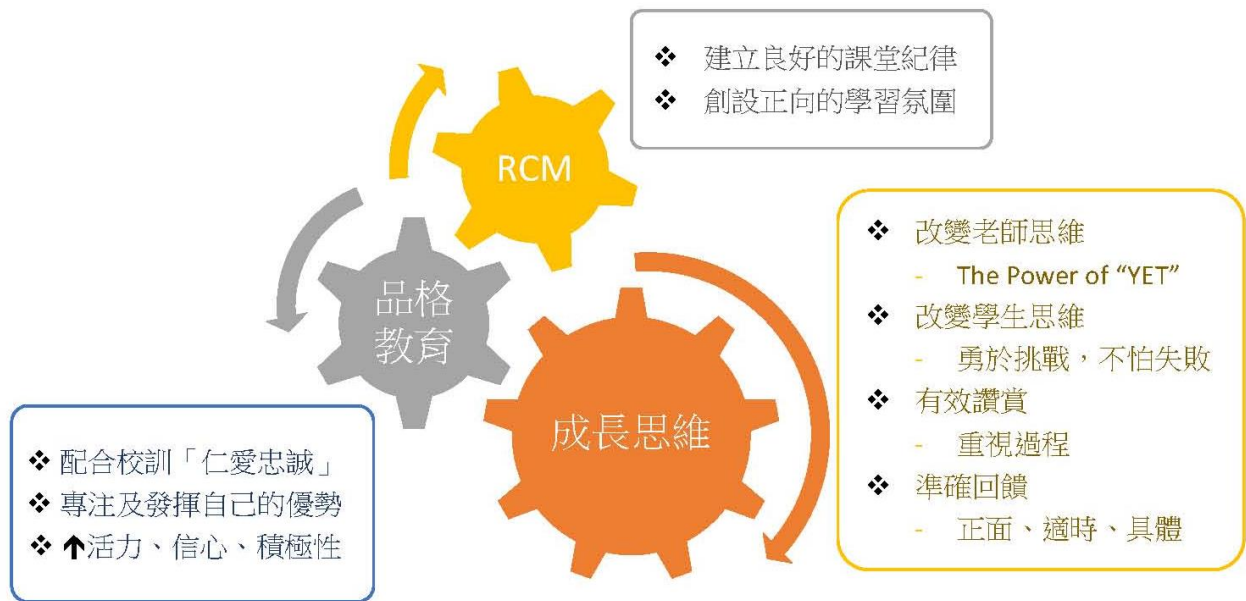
❖ 建立良好的課堂紀律
❖ 創設正向的學習氛圍

RCM

品格教育

成長思維

❖ 改變老師思維
- The Power of "YET"
❖ 改變學生思維
- 勇於挑戰，不怕失敗
❖ 有效讚賞
- 重視過程
❖ 準確回饋
- 正面、適時、具體

❖ 配合校訓「仁愛忠誠」
❖ 專注及發揮自己的優勢
❖ ↑活力、信心、積極性